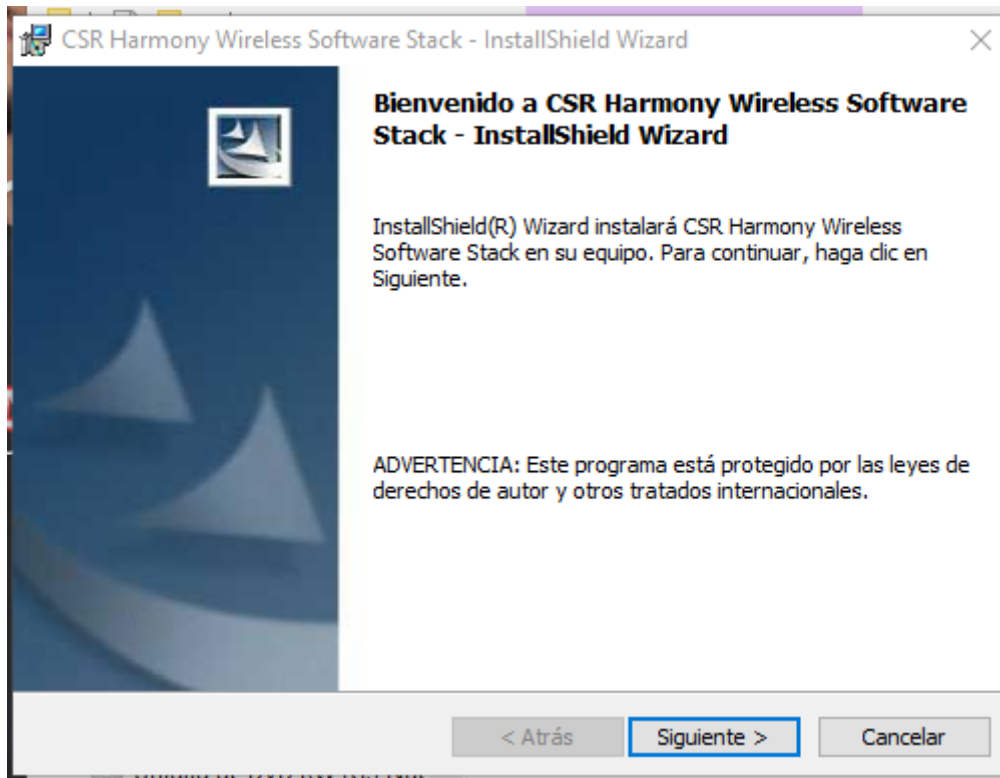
CSR Harmony Wireless Software Stack - InstallShield Wizard

Bienvenido a CSR Harmony Wireless Software Stack - InstallShield Wizard

InstallShield(R) Wizard instalará CSR Harmony Wireless Software Stack en su equipo. Para continuar, haga clic en Siguiente.

ADVERTENCIA: Este programa está protegido por las leyes de derechos de autor y otros tratados internacionales.

< Atrás
Siguiente >
Cancelar